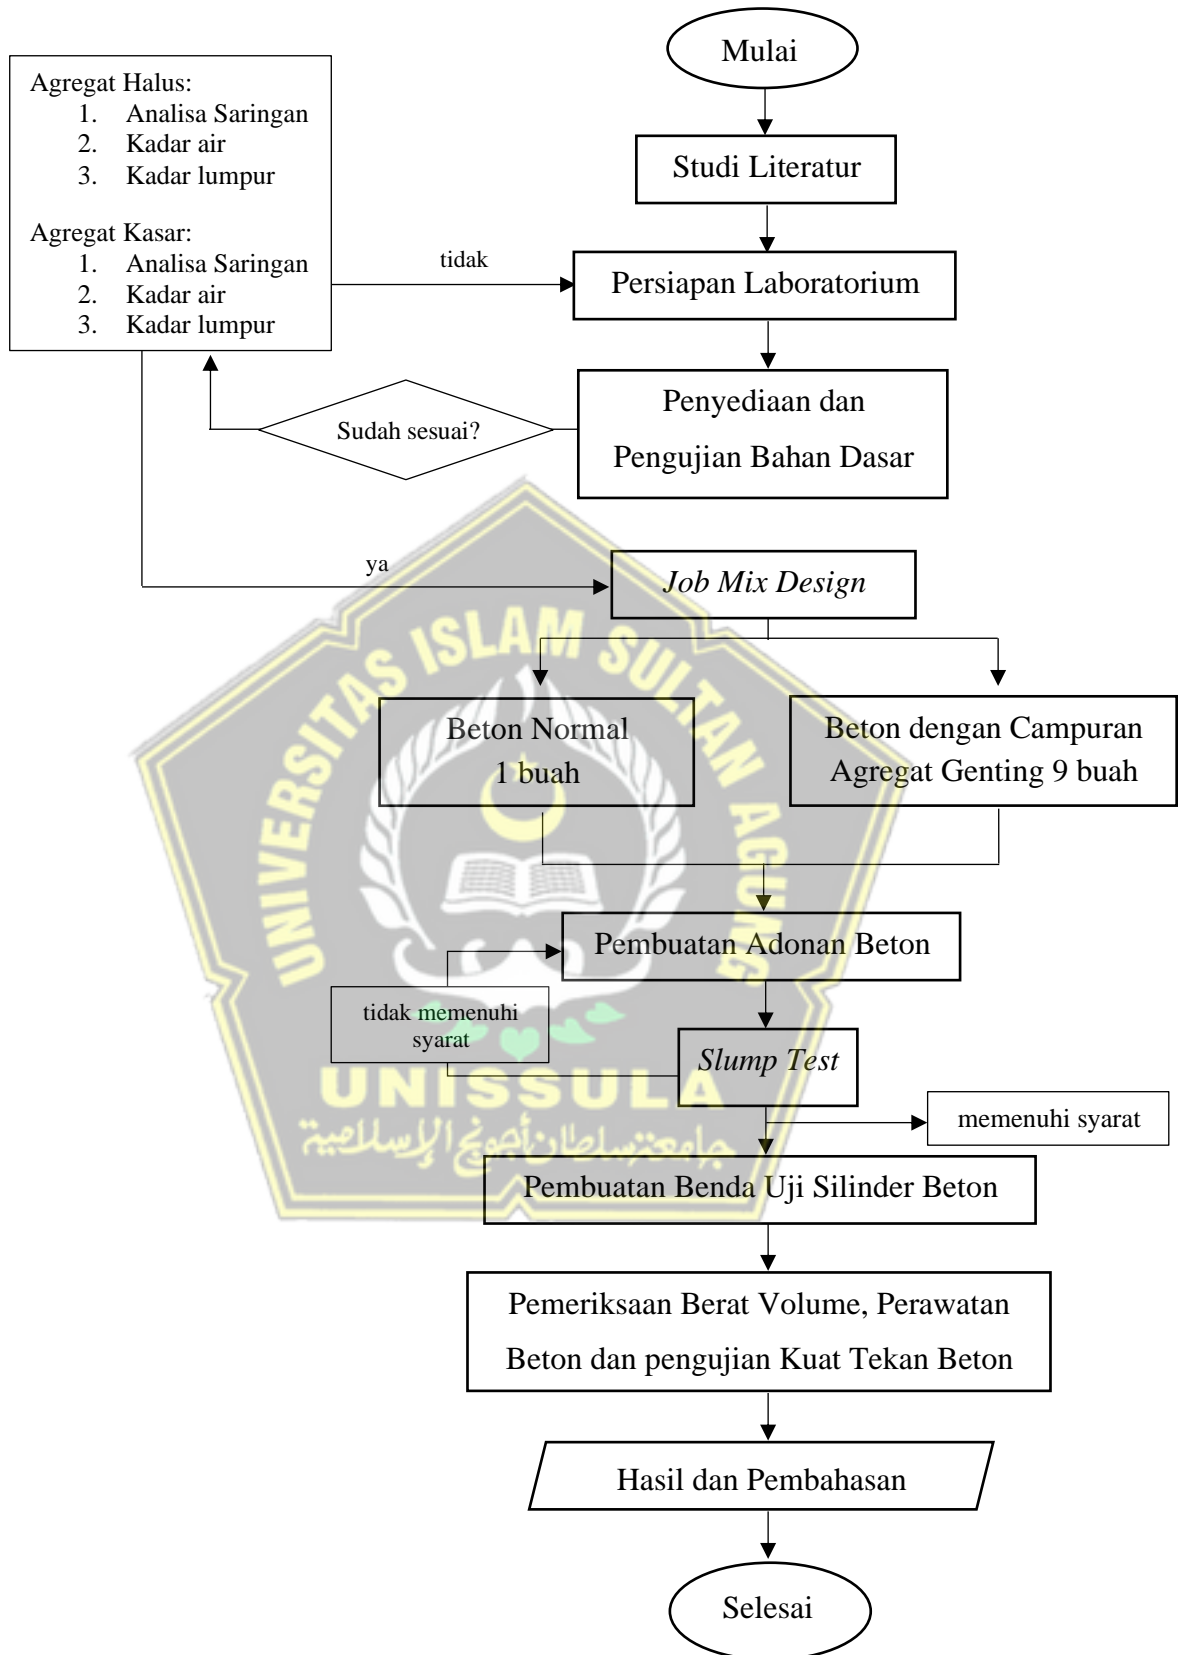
Mulai

Agregat Halus:
1. Analisa Saringan
2. Kadar air
3. Kadar lumpur

Agregat Kasar:
1. Analisa Saringan
2. Kadar air
3. Kadar lumpur

Studi Literatur

tidak

Persiapan Laboratorium

Penyediaan dan Pengujian Bahan Dasar

Sudah sesuai?

ya

*Job Mix Design*

UNIVERSITAS ISLAM SULTAN AGUNG

Beton Normal 1 buah

Beton dengan Campuran Agregat Genting 9 buah

Pembuatan Adonan Beton

tidak memenuhi syarat

*Slump Test*

UNISSULA

جامعة سلطان أجونج الإسلامية

memenuhi syarat

Pembuatan Benda Uji Silinder Beton

Pemeriksaan Berat Volume, Perawatan Beton dan pengujian Kuat Tekan Beton

Hasil dan Pembahasan

Selesai